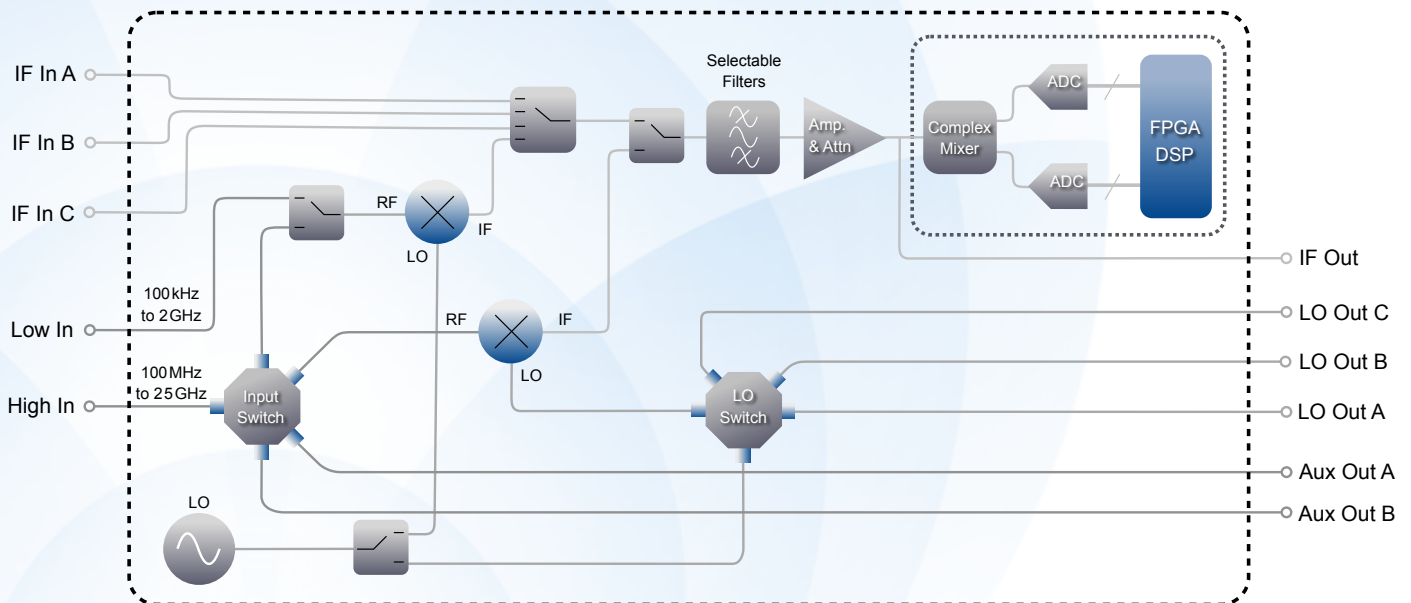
IF In A

IF In B

IF In C

Low In

High In

100 kHz to 2 GHz

100 MHz to 25 GHz

RF

IF

LO

RF

IF

LO

Selectable Filters

Amp. & Attn

Complex Mixer

ADC

ADC

FPGA DSP

Input Switch

LO Switch

LO

IF Out

LO Out C

LO Out B

LO Out A

Aux Out A

Aux Out B